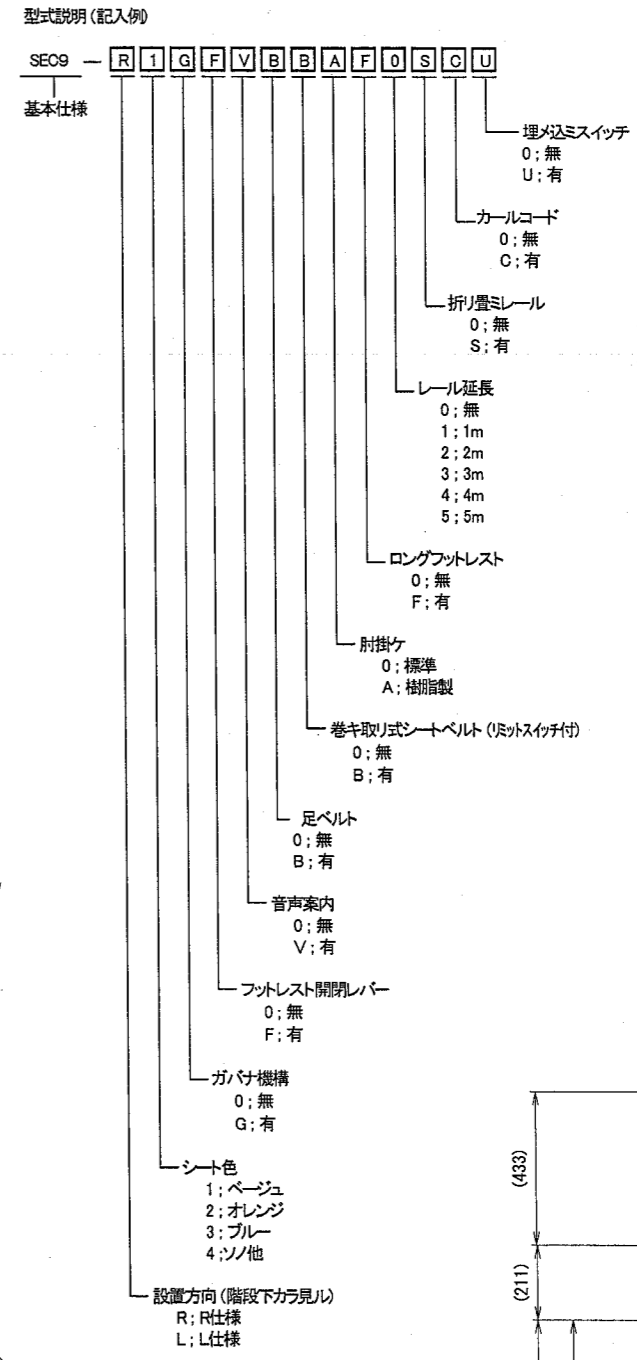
型式説明（記入例）

SEC9 — R 1 G F V B B A F 0 S C U

基本仕様

埋メ込ミスイッチ
0；無
U；有

カールコード
0；無
C；有

折リ畳ミレール
0；無
S；有

レール延長
0；無
1；1m
2；2m
3；3m
4；4m
5；5m

ロングフットレスト
0；無
F；有

肘掛ケ
0；標準
A；樹脂製

巻キ取リ式シートベルト（リミットスイッチ付）
0；無
B；有

足ベルト
0；無
B；有

音声案内
0；無
V；有

フットレスト開閉レバー
0；無
F；有

ガバナ機構
0；無
G；有

シート色
1；ベージュ
2；オレンジ
3；ブルー
4；ソノ他

設置方向（階段下カラ見ル）
R；R仕様
L；L仕様

(433)

(211)